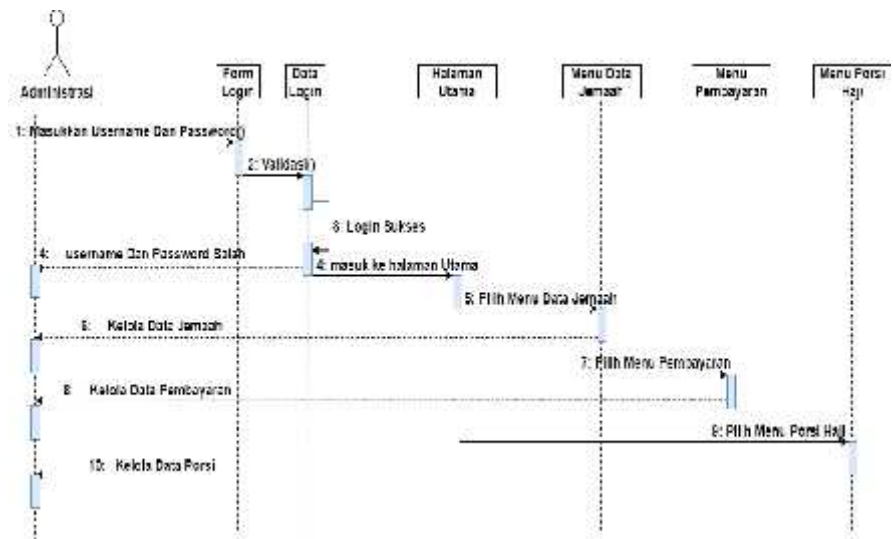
Administrasi

Form Login

Data Login

Halaman Utama

Menu Data Jamaah

Menu Pembayaran

Menu Porsi Haji

1: Masukkan Username Dan Password()

2: Validasi()

3: Login Sukses

4: username Dan Password Salah

4: masuk ke halaman Utama

5: Pilih Menu Data Jamaah

6: Kelola Data Jamaah

7: Pilih Menu Pembayaran

8: Kelola Data Pembayaran

9: Pilih Menu Porsi Haji

10: Kelola Data Porsi